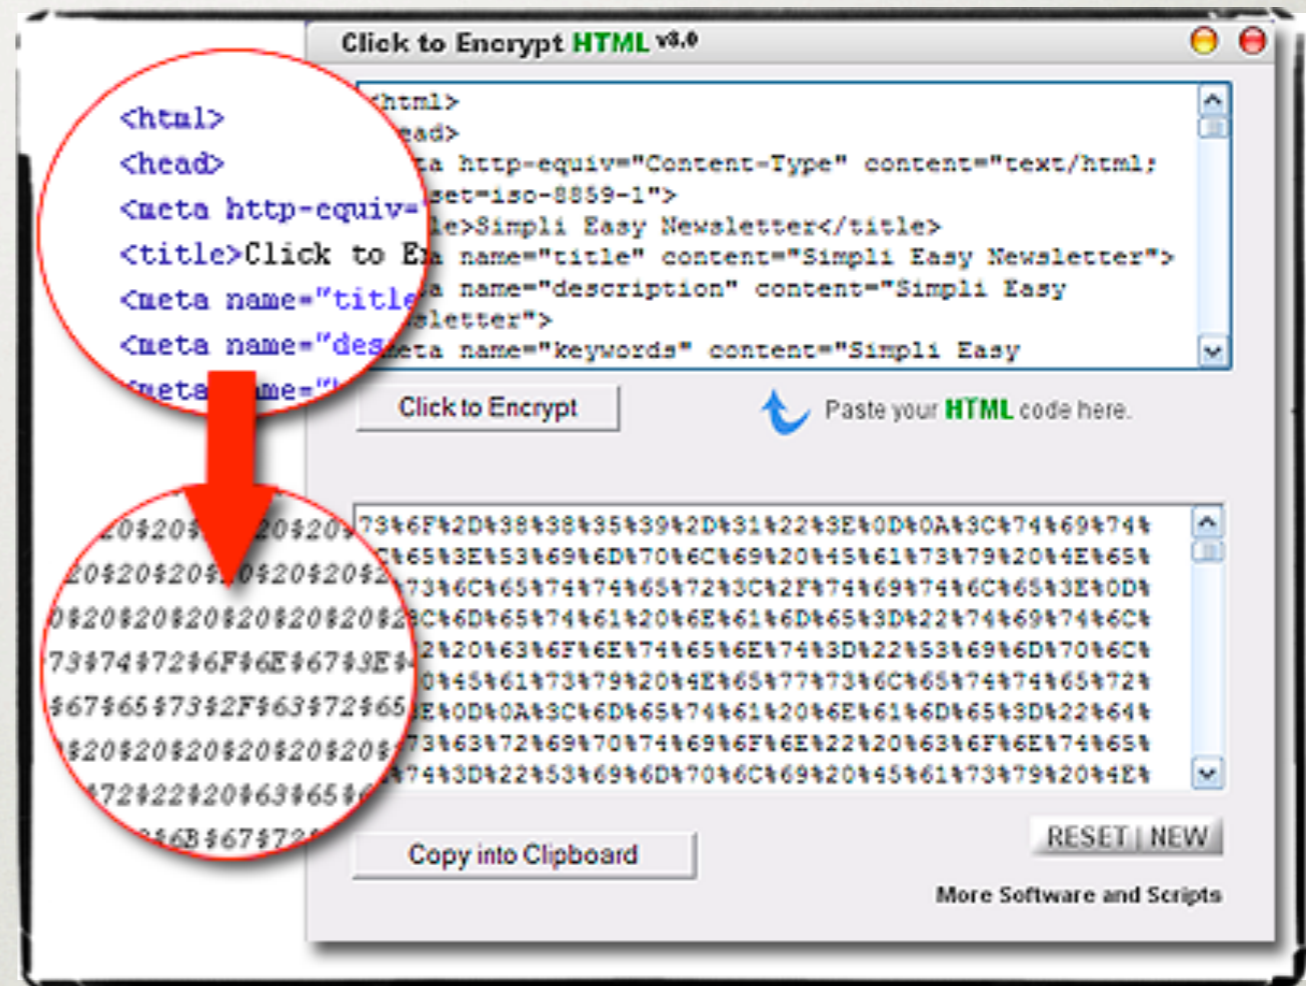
Click to Encrypt HTML v8.0

<html>
<head>
<meta http-equiv=
<title>Click to En
<meta name="title
<meta name="des
<meta name="

<html>
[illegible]ead>
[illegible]a http-equiv="Content-Type" content="text/html;
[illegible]set=iso-8859-1">
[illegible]le>Simpli Easy Newsletter</title>
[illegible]a name="title" content="Simpli Easy Newsletter">
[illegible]a name="description" content="Simpli Easy
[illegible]sletter">
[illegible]eta name="keywords" content="Simpli Easy

Click to Encrypt

Paste your HTML code here.

20%20%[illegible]20%20%
20%20%20%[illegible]0%20%20%2
0%20%20%20%20%20%20%2
73%74%72%6F%6E%67%3E%
%67%65%73%2F%63%72%65
%20%20%20%20%20%20%
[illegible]72%22%20%63%65%
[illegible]6B%67%72

73%6F%2D%38%38%35%39%2D%31%22%3E%0D%0A%3C%74%69%74%
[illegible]C%65%3E%53%69%6D%70%6C%69%20%45%61%73%79%20%4E%65%
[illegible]73%6C%65%74%74%65%72%3C%2F%74%69%74%6C%65%3E%0D%
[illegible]C%6D%65%74%61%20%6E%61%6D%65%3D%22%74%69%74%6C%
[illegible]2%20%63%6F%6E%74%65%6E%74%3D%22%53%69%6D%70%6C%
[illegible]0%45%61%73%79%20%4E%65%77%73%6C%65%74%74%65%72%
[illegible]E%0D%0A%3C%6D%65%74%61%20%6E%61%6D%65%3D%22%64%
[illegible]73%63%72%69%70%74%69%6F%6E%22%20%63%6F%6E%74%65%
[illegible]74%3D%22%53%69%6D%70%6C%69%20%45%61%73%79%20%4E%

Copy into Clipboard

RESET | NEW

More Software and Scripts